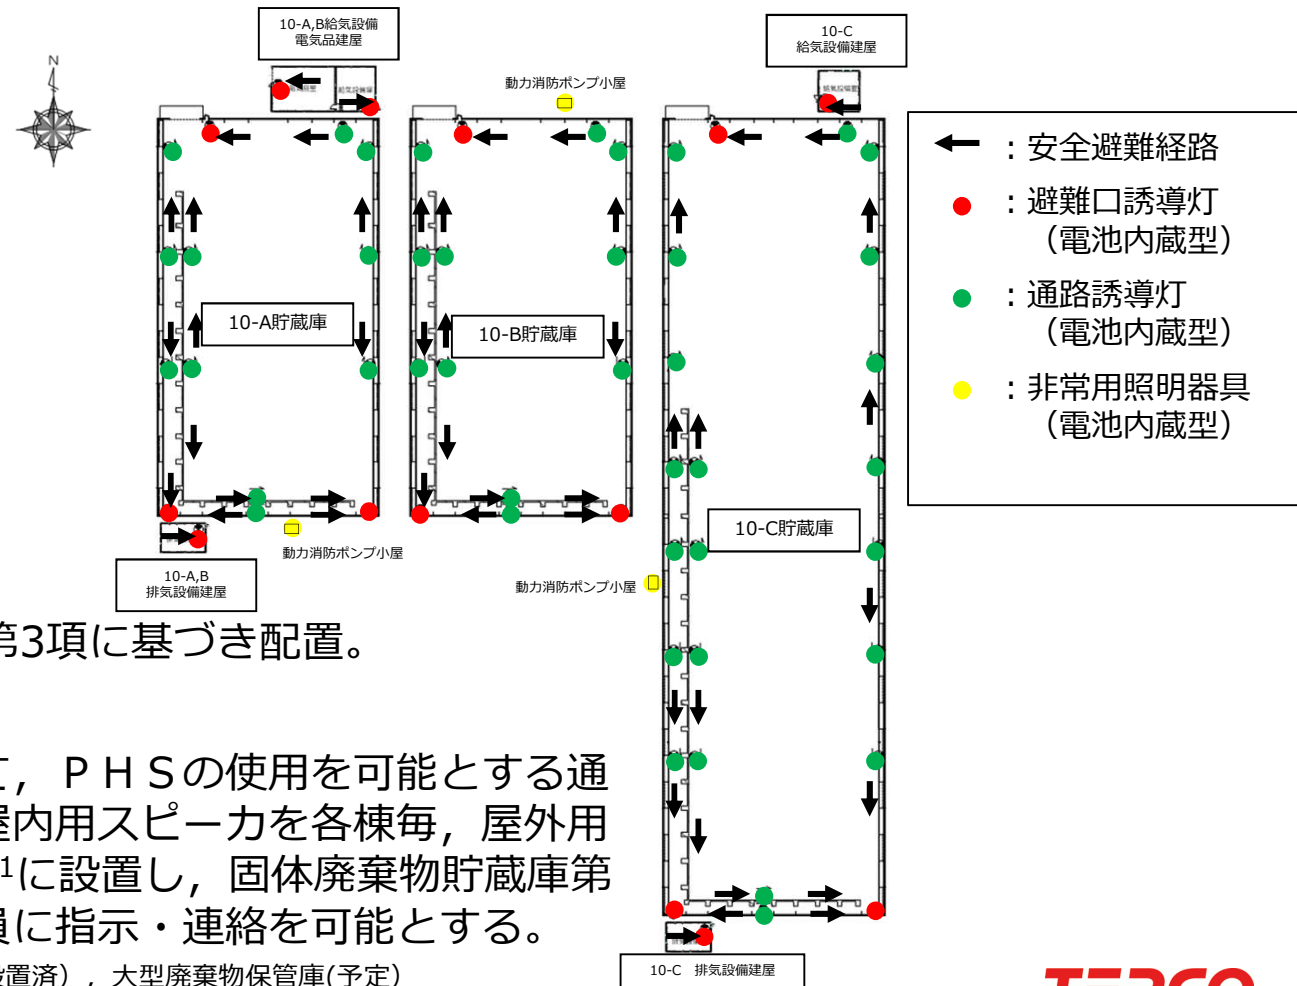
10-A,B給気設備
電気品建屋

10-C
給気設備建屋

動力消防ポンプ小屋

N

10-A貯蔵庫

10-B貯蔵庫

10-C貯蔵庫

動力消防ポンプ小屋

動力消防ポンプ小屋

10-A,B
排気設備建屋

10-C　排気設備建屋

：安全避難経路
：避難口誘導灯
（電池内蔵型）
：通路誘導灯
（電池内蔵型）
：非常用照明器具
（電池内蔵型）

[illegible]第3項に基づき配置。

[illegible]，ＰＨＳの使用を可能とする通
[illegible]屋内用スピーカを各棟毎，屋外用
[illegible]1に設置し，固体廃棄物貯蔵庫第
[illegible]員に指示・連絡を可能とする。

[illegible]設置済），大型廃棄物保管庫(予定)

TEPCO